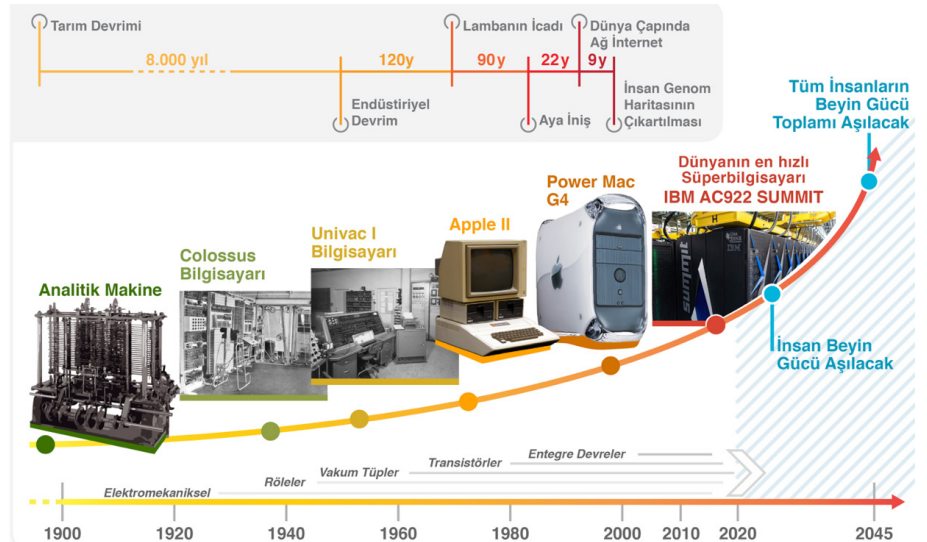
Tarım Devrimi
8.000 yıl
120y
Endüstiriyel Devrim
Lambanın İcadı
90y
22y
Aya İniş
Dünya Çapında Ağ İnternet
9y
İnsan Genom Haritasının Çıkartılması

Tüm İnsanların Beyin Gücü Toplamı Aşılacak

Dünyanın en hızlı Süperbilgisayarı IBM AC922 SUMMIT

Power Mac G4

Apple II

Univac I Bilgisayarı

Colossus Bilgisayarı

Analitik Makine

İnsan Beyin Gücü Aşılacak

Entegre Devreler
Transistörler
Vakum Tüpler
Röleler
Elektromekaniksel

1900 1920 1940 1960 1980 2000 2010 2020 2045